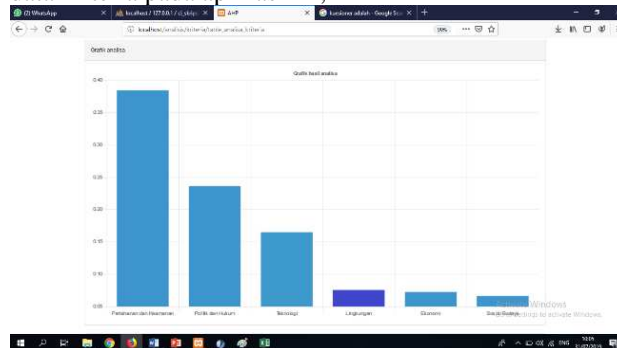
(2) WhatsApp
localhost / 127.0.0.1 / d_pkkp
AHP
kuesioner adalah - Google Sea

localhost/analisa/kriteria/tabel_analisa_kriteria
90%

Grafik analisa

Grafik hasil analisa

0.40
0.35
0.30
0.25
0.20
0.15
0.10
0.05
0.00

Pertahanan dan Keamanan
Politik dan Hukum
Teknologi
Lingkungan
Ekonomi
Sosial Budaya

Activate Windows
Go to Settings to activate Windows.

ENG
10:19
31/07/2019